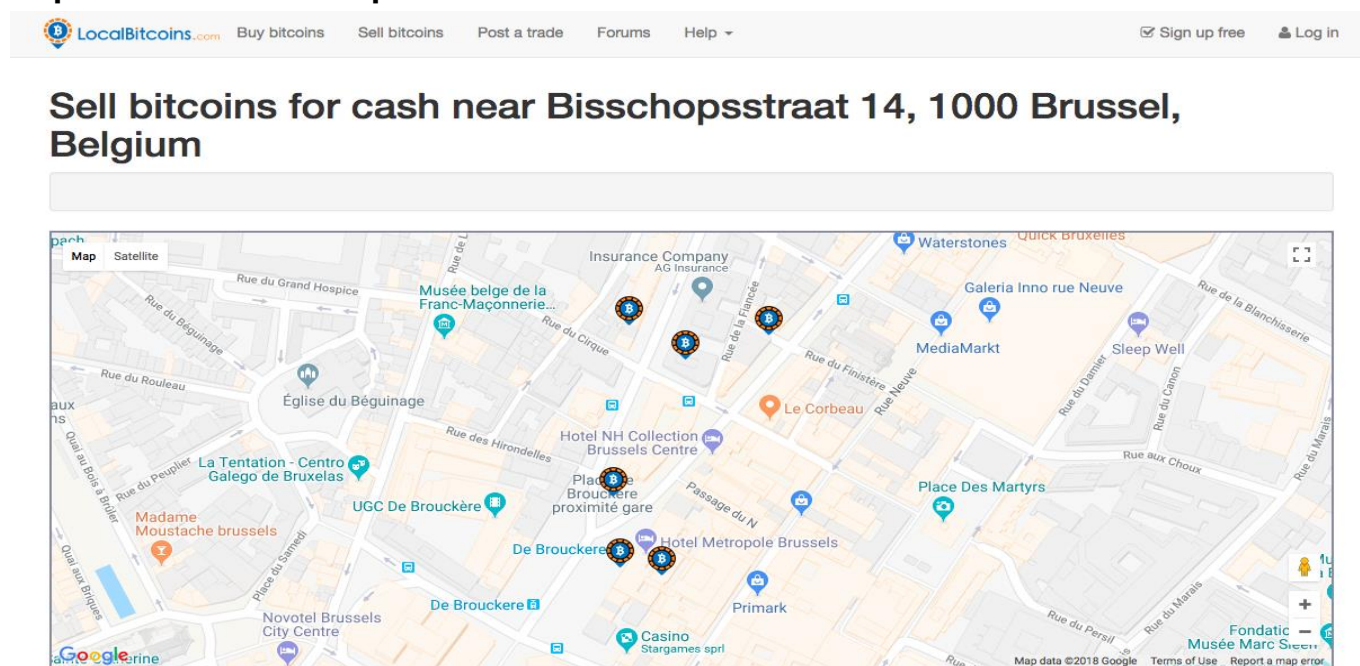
LocalBitcoins.com Buy bitcoins Sell bitcoins Post a trade Forums Help ▾ Sign up free Log in

Sell bitcoins for cash near Bisschopsstraat 14, 1000 Brussel, Belgium

Map Satellite

Rue du Grand Hospice
Musée belge de la Franc-Maçonnerie...
Insurance Company AG Insurance
Waterstones
Quick Bruxelles
Galeria Inno rue Neuve
Rue de la Blanchisserie
Rue du Béguinage
Rue du Cirque
Rue de la Fiancée
MediaMarkt
Sleep Well
Rue du Finistère
Rue Neuve
Rue du Rouleau
Église du Béguinage
Le Corbeau
Rue du Damier
Rue du Canon
Rue des Hirondelles
Hotel NH Collection Brussels Centre
Rue aux Choux
Quai au Bois à Brûler
Rue du Peuplier
La Tentation - Centro Galego de Bruxelas
Place De Brouckère proximité gare
Passage du N
Place Des Martyrs
Madame Moustache brussels
UGC De Brouckère
De Brouckere
Hotel Metropole Brussels
Place du Samedi
Quai aux Briques
De Brouckere
Primark
Novotel Brussels City Centre
Casino Stargames sprl
Rue du Persil
Rue du Marais
Fondatic
Musée Marc Sleen
Google
Map data ©2018 Google Terms of Use Report a map error